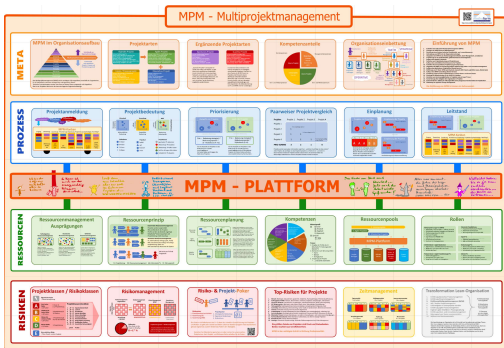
MPM - Multiprojektmanagement

META

MPM im Organisationsaufbau

Projektarten

Ergänzende Projektarten

Kompetenzmodelle

Organisationseinbettung

Einführung von MPM

PROZESS

Projektanmeldung

Projektbewertung

Priorisierung

Paarweiser Projektvergleich

Einplanung

Leitstand

MPM - PLATTFORM

RESSOURCEN

Ressourcenmanagement Ausprägungen

Ressourcenprofile

Ressourcenplanung

Kompetenzen

Ressourcenpools

Rollen

RISIKEN

Projektklassen / Risikoklassen

Risikomanagement

Risiko- & Projekt-Poker

Top-Risiken für Projekte

Zeitmanagement

Transformation Lean-Organisation